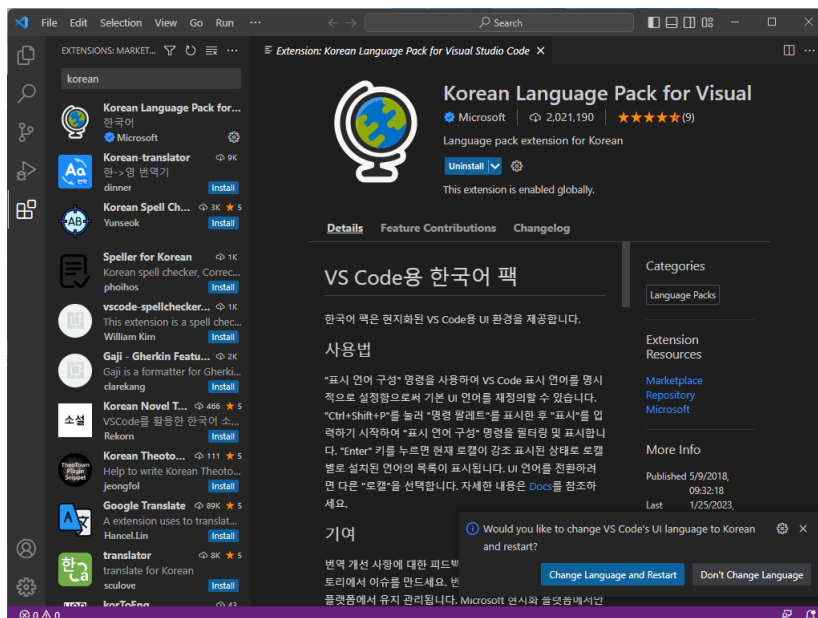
File Edit Selection View Go Run ···
Search

EXTENSIONS: MARKET...
korean

Korean Language Pack for...
한국어
Microsoft

Korean-translator 9K
한->영 번역기
dinner Install

Korean Spell Ch... 3K ★5
Yunseok Install

Speller for Korean 1K
Korean spell checker, Correc...
phoihos Install

vscode-spellchecker... 1K
This extension is a spell chec...
William Kim Install

Gaji - Gherkin Featu... 2K
Gaji is a formatter for Gherki...
clarekang Install

Korean Novel T... 466 ★5
VSCode를 활용한 한국어 소...
Rekorn Install

Korean Theoto... 111 ★5
Help to write Korean Theoto...
jeongfol Install

Google Translate 89K ★5
A extension uses to translat...
Hancel.Lin Install

translator 8K ★5
translate for Korean
sculove Install

korToEng 43

Extension: Korean Language Pack for Visual Studio Code ×

Korean Language Pack for Visual
Microsoft 2,021,190 ★★★★★(9)
Language pack extension for Korean
Uninstall
This extension is enabled globally.

Details Feature Contributions Changelog

VS Code용 한국어 팩

한국어 팩은 현지화된 VS Code용 UI 환경을 제공합니다.

사용법

"표시 언어 구성" 명령을 사용하여 VS Code 표시 언어를 명시적으로 설정함으로써 기본 UI 언어를 재정의할 수 있습니다. "Ctrl+Shift+P"를 눌러 "명령 팔레트"를 표시한 후 "표시"를 입력하기 시작하여 "표시 언어 구성" 명령을 필터링 및 표시합니다. "Enter" 키를 누르면 현재 로캘이 강조 표시된 상태로 로캘별로 설치된 언어의 목록이 표시됩니다. UI 언어를 전환하려면 다른 "로캘"을 선택합니다. 자세한 내용은 Docs를 참조하세요.

기여

번역 개선 사항에 대한 피드백 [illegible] 토리에서 이슈를 만드세요. 번 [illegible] 플랫폼에서 유지 관리됩니다. Microsoft 현지화 플랫폼에서만

Categories
Language Packs

Extension Resources
Marketplace
Repository
Microsoft

More Info
Published 5/9/2018, 09:32:18
Last 1/25/2023,

Would you like to change VS Code's UI language to Korean and restart?
Change Language and Restart Don't Change Language

⊗0 ⚠0